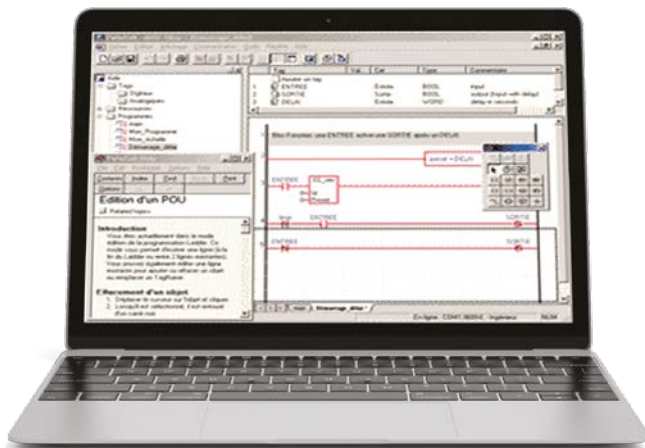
Edition d'un POU

Introduction

Vous êtes actuellement dans le mode édition de la programmation Ladder. Ce mode vous permet d'écrire une ligne à la fin du Ladder ou entre 2 lignes existantes. Vous pouvez également éditer une ligne existante pour ajouter ou effacer un objet ou remplacer un Tag/Nom.

Effacement d'un objet

1. Déplacer le curseur sur l'objet et cliquer.
2. Lorsqu'il est sélectionné, il est entouré d'un cadre rouge.

| | Nom | Val | Cat | Type | Commentaire |
|---|---|---|---|---|---|
| | Ajouter un tag | | | | |
| 1 | ENTREE | | Entrée | BOOL | input |
| 2 | SORTIE | | Sortie | BOOL | output (input with delay) |
| 3 | DELAI | | Entrée | WORD | delay in seconds |

Bloc Fonction: une ENTREE active une SORTIE après un DELAI

ENTREE

SORTIE

main

Démarrage_délai

En ligne

Ingénieur

NUM